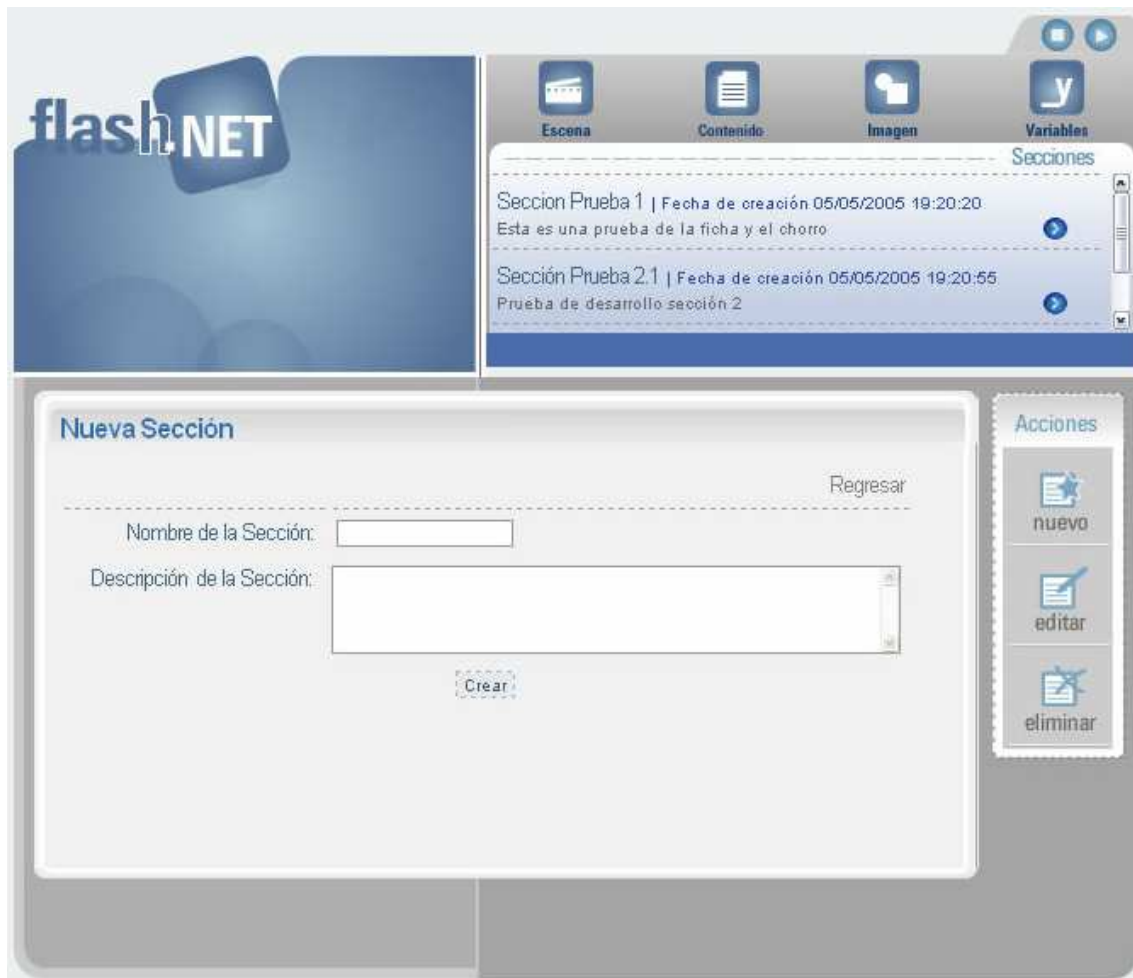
flash.NET

Escena
Contenido
Imagen
Variables

Secciones

Seccion Prueba 1 | Fecha de creación 05/05/2005 19:20:20
Esta es una prueba de la ficha y el chorro

Sección Prueba 2.1 | Fecha de creación 05/05/2005 19:20:55
Prueba de desarrollo sección 2

Nueva Sección

Regresar

Nombre de la Sección:

Descripción de la Sección:

Crear

Acciones

nuevo

editar

eliminar